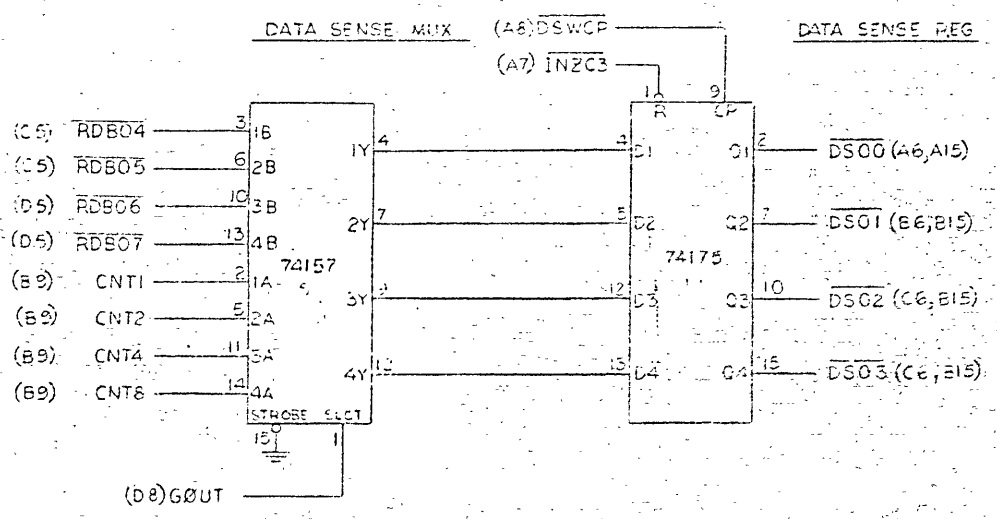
DATA SENSE MUX

(A8) $\overline{DSWCP}$

DATA SENSE REG

(A7) $\overline{IN2C3}$

(C5) $\overline{RDB04}$ 3 1B

(C5) $\overline{RDB05}$ 6 2B

(D5) $\overline{RDB06}$ 10 3B

(D5) $\overline{RDB07}$ 13 4B

(B9) CNT1 2 1A

(B9) CNT2 5 2A

(B9) CNT4 11 3A

(B9) CNT8 14 4A

74157

STROBE SLCT

15 1

1Y 4

2Y 7

3Y 9

4Y 12

1 R

9 CP

4 D1

5 D2

12 D3

13 D4

74175

Q1 2

Q2 7

Q3 10

Q4 15

$\overline{DS00}$ (A6,A15)

$\overline{DS01}$ (B6,B15)

$\overline{DS02}$ (C6,B15)

$\overline{DS03}$ (C6,B15)

(D8) GØUT